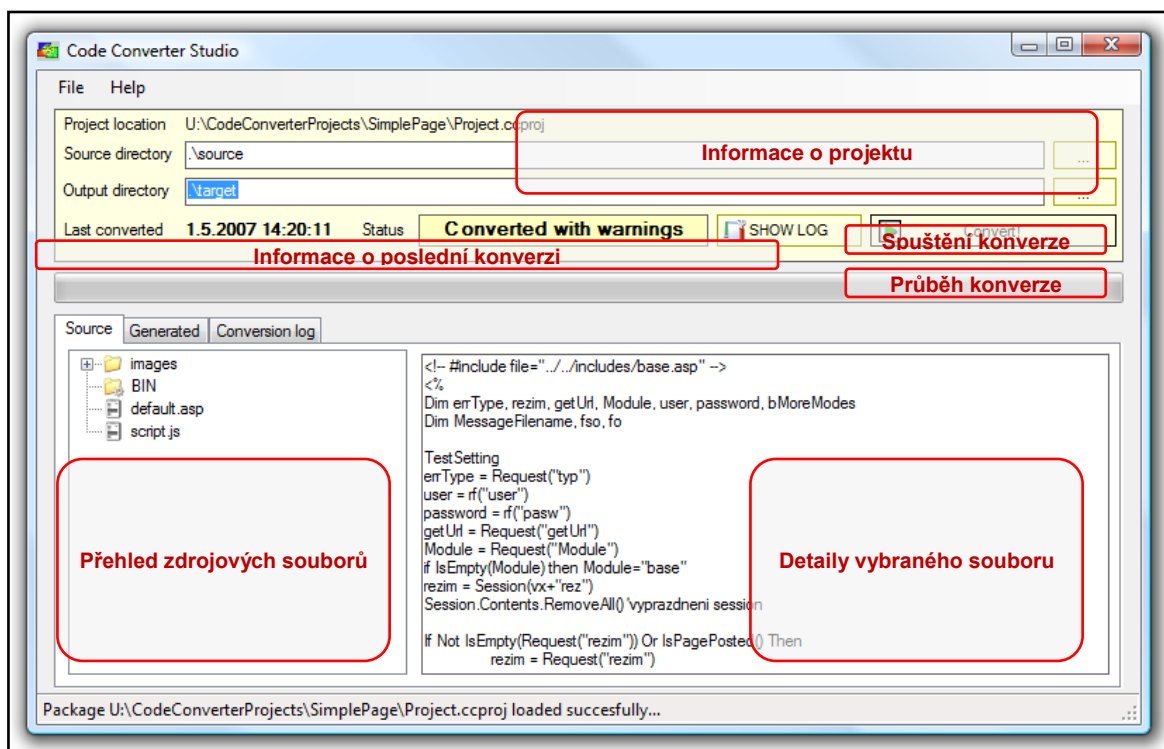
Code Converter Studio

File Help

Project location U:\CodeConverterProjects\SimplePage\Project.ccproj

Source directory .\source

Informace o projektu

Output directory .\target

Last converted 1.5.2007 14:20:11 Status Converted with warnings SHOW LOG Convert!

Spuštění konverze

Informace o poslední konverzi

Průběh konverze

Source Generated Conversion log

images
BIN
default.asp
script.js

Přehled zdrojových souborů

<!-- #include file="../../includes/base.asp" -->
<%
Dim errType, rezim, getUrl, Module, user, password, bMoreModes
Dim MessageFilename, fso, fo

TestSetting
errType = Request("typ")
user = rf("user")
password = rf("pasw")
getUrl = Request("getUrl")
Module = Request("Module")
if IsEmpty(Module) then Module="base"
rezim = Session(vx+"rez")
Session.Contents.RemoveAll() 'vyprazdneni session

If Not IsEmpty(Request("rezim")) Or IsPagePosted() Then
rezim = Request("rezim")

Detaily vybraného souboru

Package U:\CodeConverterProjects\SimplePage\Project.ccproj loaded succesfully...